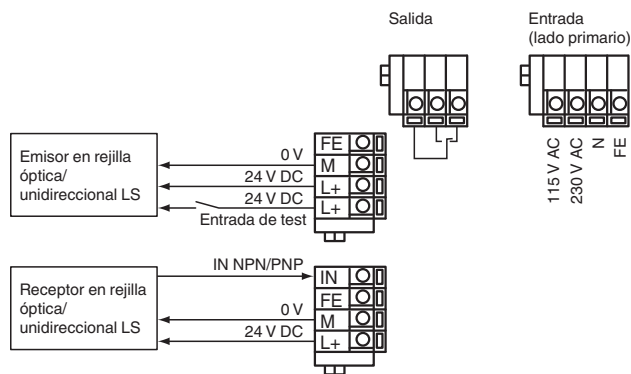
Salida

Entrada
(lado primario)

115 V AC
230 V AC
N
FE

Emisor en rejilla óptica/ unidireccional LS

0 V
24 V DC
24 V DC
Entrada de test

FE
M
L+
L+

Receptor en rejilla óptica/ unidireccional LS

IN NPN/PNP
0 V
24 V DC

IN
FE
M
L+